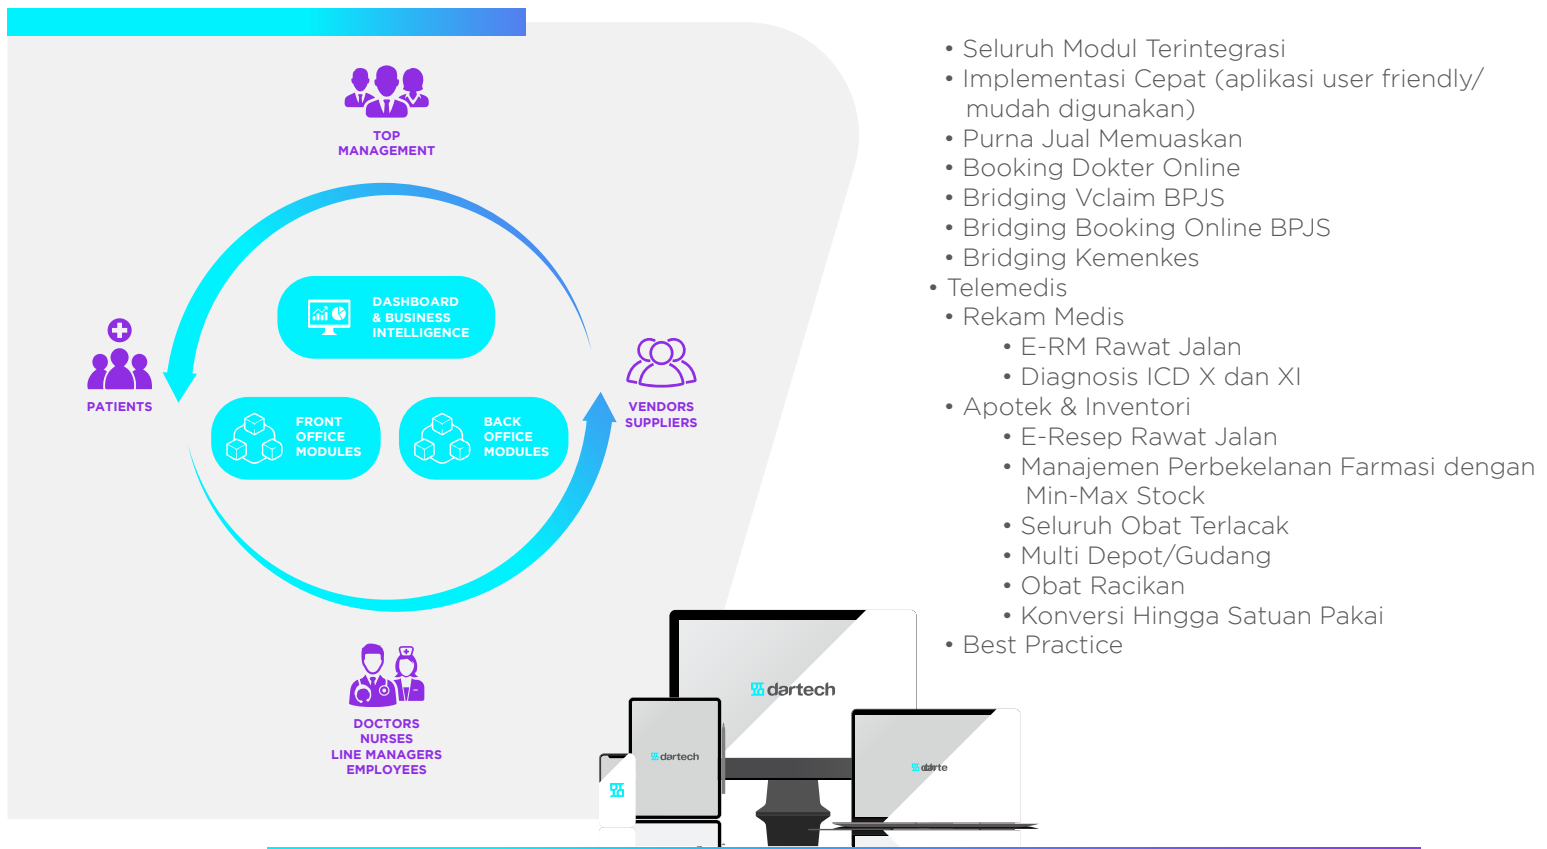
TOP MANAGEMENT

DASHBOARD & BUSINESS INTELLIGENCE

PATIENTS

FRONT OFFICE MODULES

BACK OFFICE MODULES

VENDORS SUPPLIERS

DOCTORS
NURSES
LINE MANAGERS
EMPLOYEES

dartech

dartech

dartech

• Seluruh Modul Terintegrasi
• Implementasi Cepat (aplikasi user friendly/ mudah digunakan)
• Purna Jual Memuaskan
• Booking Dokter Online
• Bridging Vclaim BPJS
• Bridging Booking Online BPJS
• Bridging Kemenkes
• Telemedis
• Rekam Medis
• E-RM Rawat Jalan
• Diagnosis ICD X dan XI
• Apotek & Inventori
• E-Resep Rawat Jalan
• Manajemen Perbekelanan Farmasi dengan Min-Max Stock
• Seluruh Obat Terlacak
• Multi Depot/Gudang
• Obat Racikan
• Konversi Hingga Satuan Pakai
• Best Practice